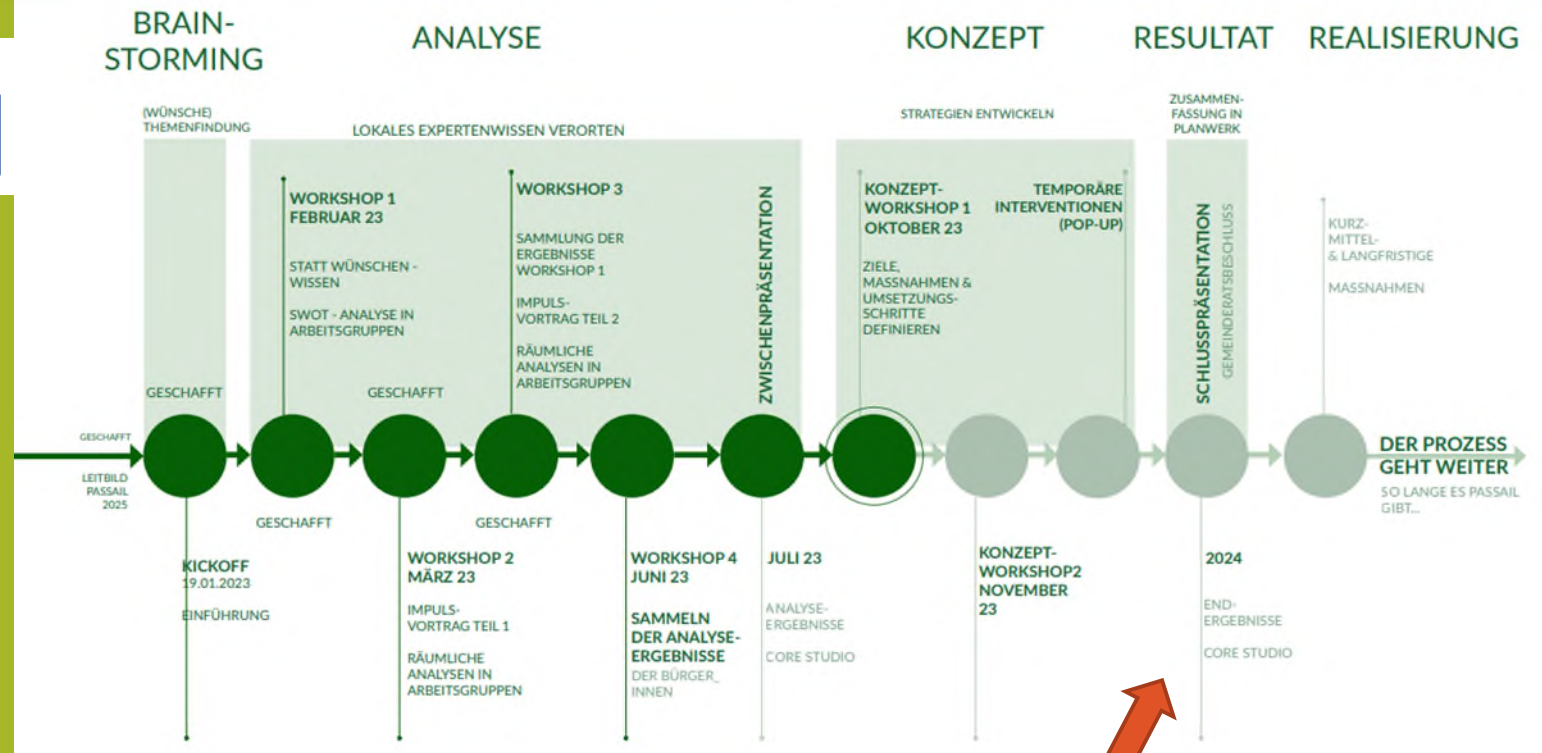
BRAIN-STORMING

ANALYSE

KONZEPT

RESULTAT

REALISIERUNG

(WÜNSCHE) THEMENFINDUNG

LOKALES EXPERTENWISSEN VERORTEN

STRATEGIEN ENTWICKELN

ZUSAMMEN-FASSUNG IN PLANWERK

WORKSHOP 1 FEBRUAR 23

STATT WÜNSCHEN - WISSEN

SWOT - ANALYSE IN ARBEITSGRUPPEN

WORKSHOP 3

SAMMLUNG DER ERGEBNISSE WORKSHOP 1

IMPULS-VORTRAG TEIL 2

RÄUMLICHE ANALYSEN IN ARBEITSGRUPPEN

ZWISCHENPRÄSENTATION

KONZEPT-WORKSHOP 1 OKTOBER 23

ZIELE, MASSNAHMEN & UMSETZUNGS-SCHRITTE DEFINIEREN

TEMPORÄRE INTERVENTIONEN (POP-UP)

SCHLUSSPRÄSENTATION

GEMEINDERATSBESCHLUSS

KURZ-MITTEL-& LANGFRISTIGE

MASSNAHMEN

GESCHAFFT

GESCHAFFT

GESCHAFFT

LEITBILD PASSAIL 2025

DER PROZESS GEHT WEITER

SO LANGE ES PASSAIL GIBT...

GESCHAFFT

GESCHAFFT

KICKOFF 19.01.2023

EINFÜHRUNG

WORKSHOP 2 MÄRZ 23

IMPULS-VORTRAG TEIL 1

RÄUMLICHE ANALYSEN IN ARBEITSGRUPPEN

WORKSHOP 4 JUNI 23

SAMMELN DER ANALYSE-ERGEBNISSE

DER BÜRGER_ INNEN

JULI 23

ANALYSE-ERGEBNISSE

CORE STUDIO

KONZEPT-WORKSHOP2 NOVEMBER 23

2024

END-ERGEBNISSE

CORE STUDIO